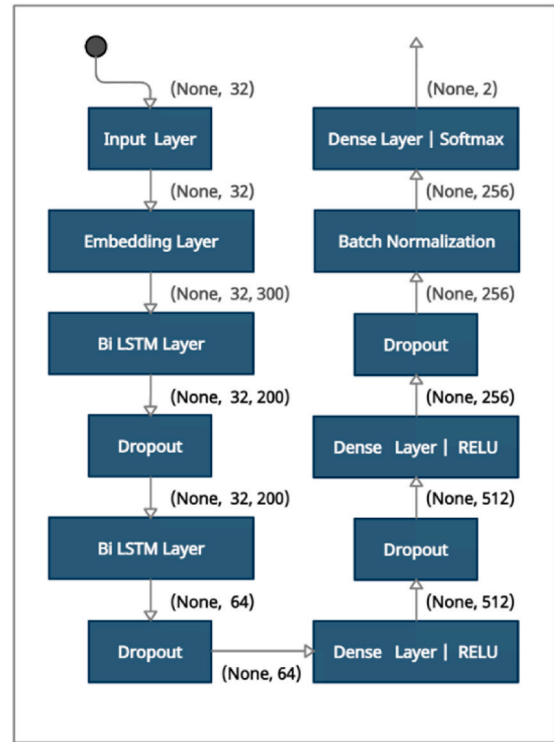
(None, 32)
Input Layer
(None, 32)
Embedding Layer
(None, 32, 300)
Bi LSTM Layer
(None, 32, 200)
Dropout
(None, 32, 200)
Bi LSTM Layer
(None, 64)
Dropout
(None, 64)
Dense Layer | RELU
(None, 512)
Dropout
(None, 512)
Dense Layer | RELU
(None, 256)
Dropout
(None, 256)
Batch Normalization
(None, 256)
Dense Layer | Softmax
(None, 2)